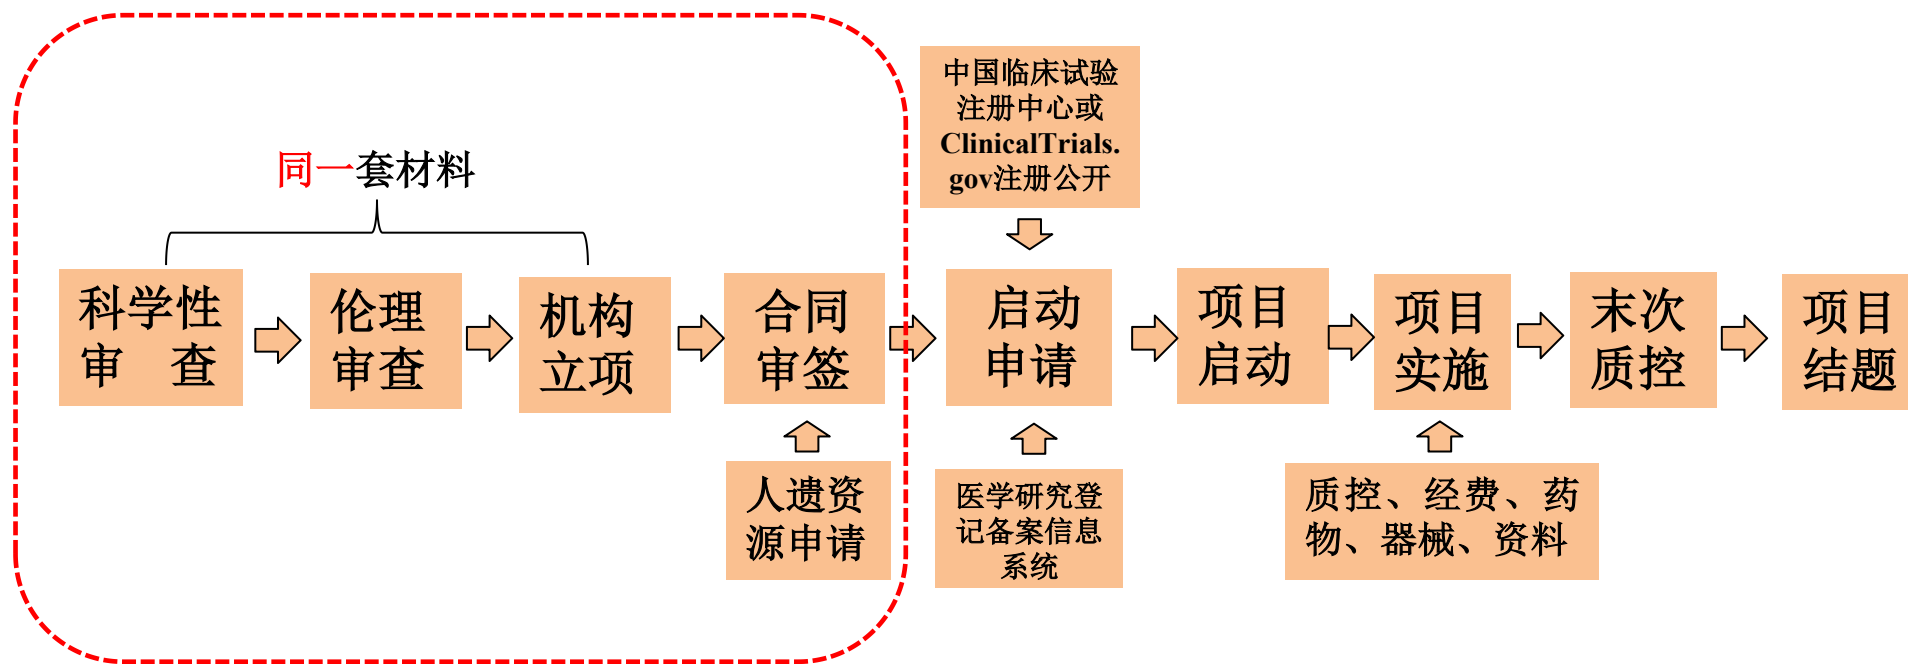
同一套材料

科学性
审 查

伦理
审查

机构
立项

合同
审签

人遗资
源申请

中国临床试验
注册中心或
ClinicalTrials.
gov注册公开

启动
申请

医学研究登
记备案信息
系统

项目
启动

项目
实施

质控、经费、药
物、器械、资料

末次
质控

项目
结题